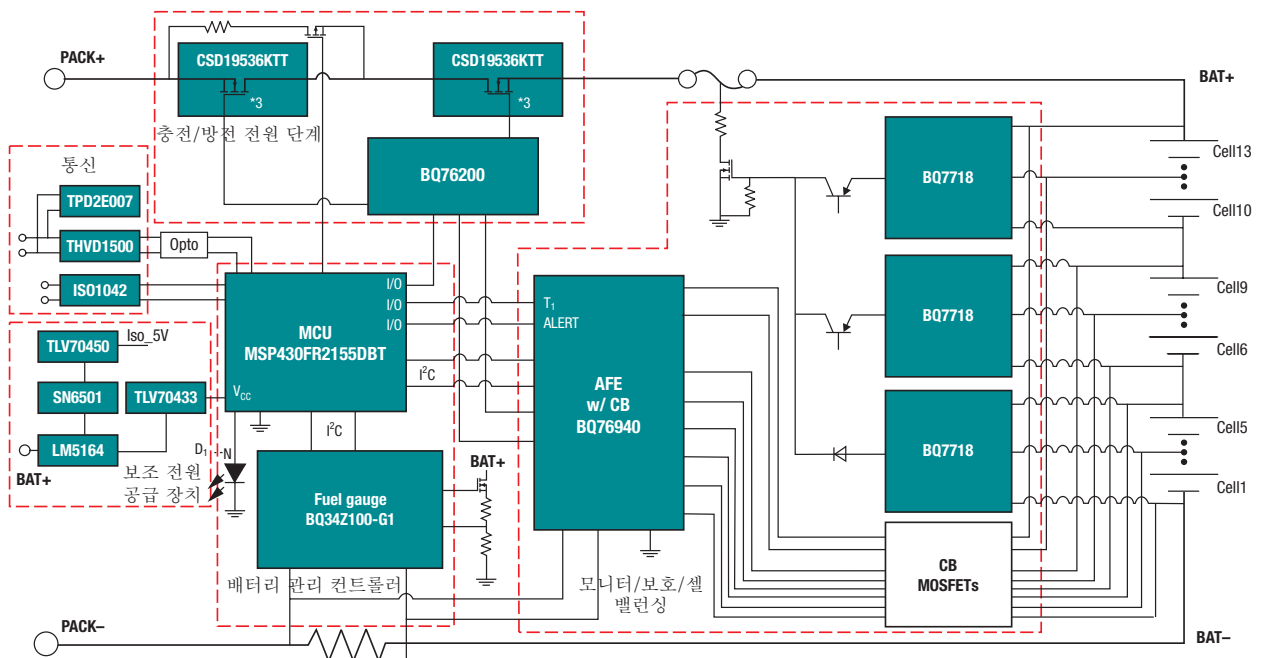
PACK+

CSD19536KTT

*3

CSD19536KTT

*3

BAT+

충전/방전 전원 단계

BQ76200

통신

TPD2E007

THVD1500

Opto

ISO1042

TLV70450

Iso_5V

SN6501

TLV70433

LM5164

BAT+

보조 전원 공급 장치

MCU
MSP430FR2155DBT

I/O

I/O

I/O

$I^2C$

$V_{CC}$

$I^2C$

$D_1$ N

Fuel gauge
BQ34Z100-G1

BAT+

배터리 관리 컨트롤러

$T_1$
ALERT

AFE
w/ CB
BQ76940

모니터/보호/셀 밸런싱

BQ7718

BQ7718

BQ7718

CB
MOSFETs

Cell13

Cell10

Cell9

Cell6

Cell5

Cell1

PACK–

BAT–